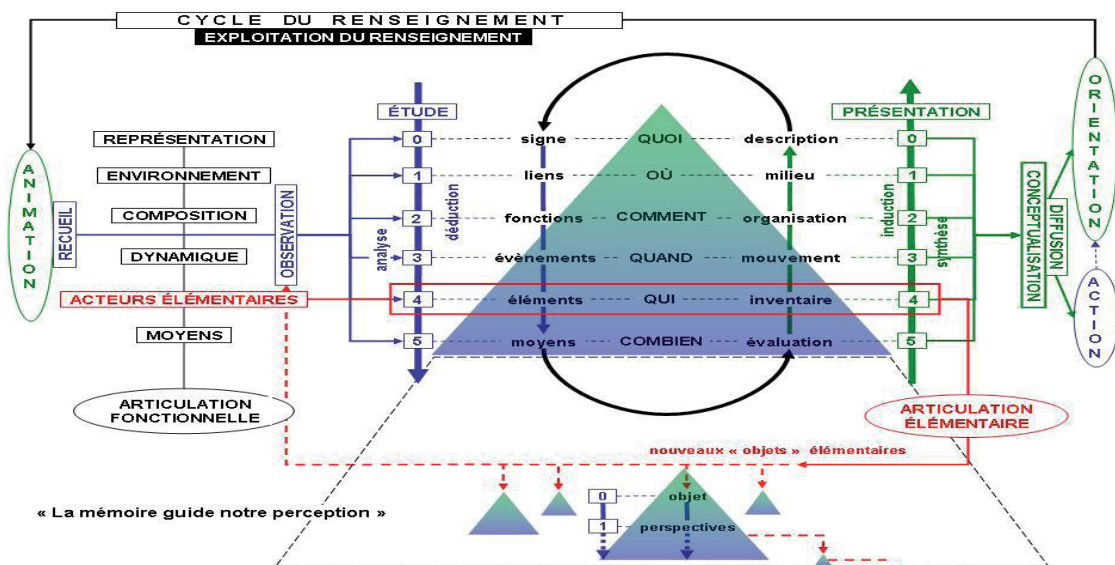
CYCLE DU RENSEIGNEMENT
EXPLOITATION DU RENSEIGNEMENT

ANIMATION

RECUEIL

REPRÉSENTATION
ENVIRONNEMENT
COMPOSITION
DYNAMIQUE
ACTEURS ÉLÉMENTAIRES
MOYENS

OBSERVATION

ARTICULATION FONCTIONNELLE

ÉTUDE
analyse
déduction

0 signe QUOI description 0
1 liens OÙ milieu 1
2 fonctions COMMENT organisation 2
3 évènements QUAND mouvement 3
4 éléments QUI inventaire 4
5 moyens COMBIEN évaluation 5

PRÉSENTATION
induction
synthèse

CONCEPTUALISATION
DIFFUSION

ORIENTATION

ACTION

ARTICULATION ÉLÉMENTAIRE

nouveaux « objets » élémentaires

« La mémoire guide notre perception »

0 objet
1 perspectives